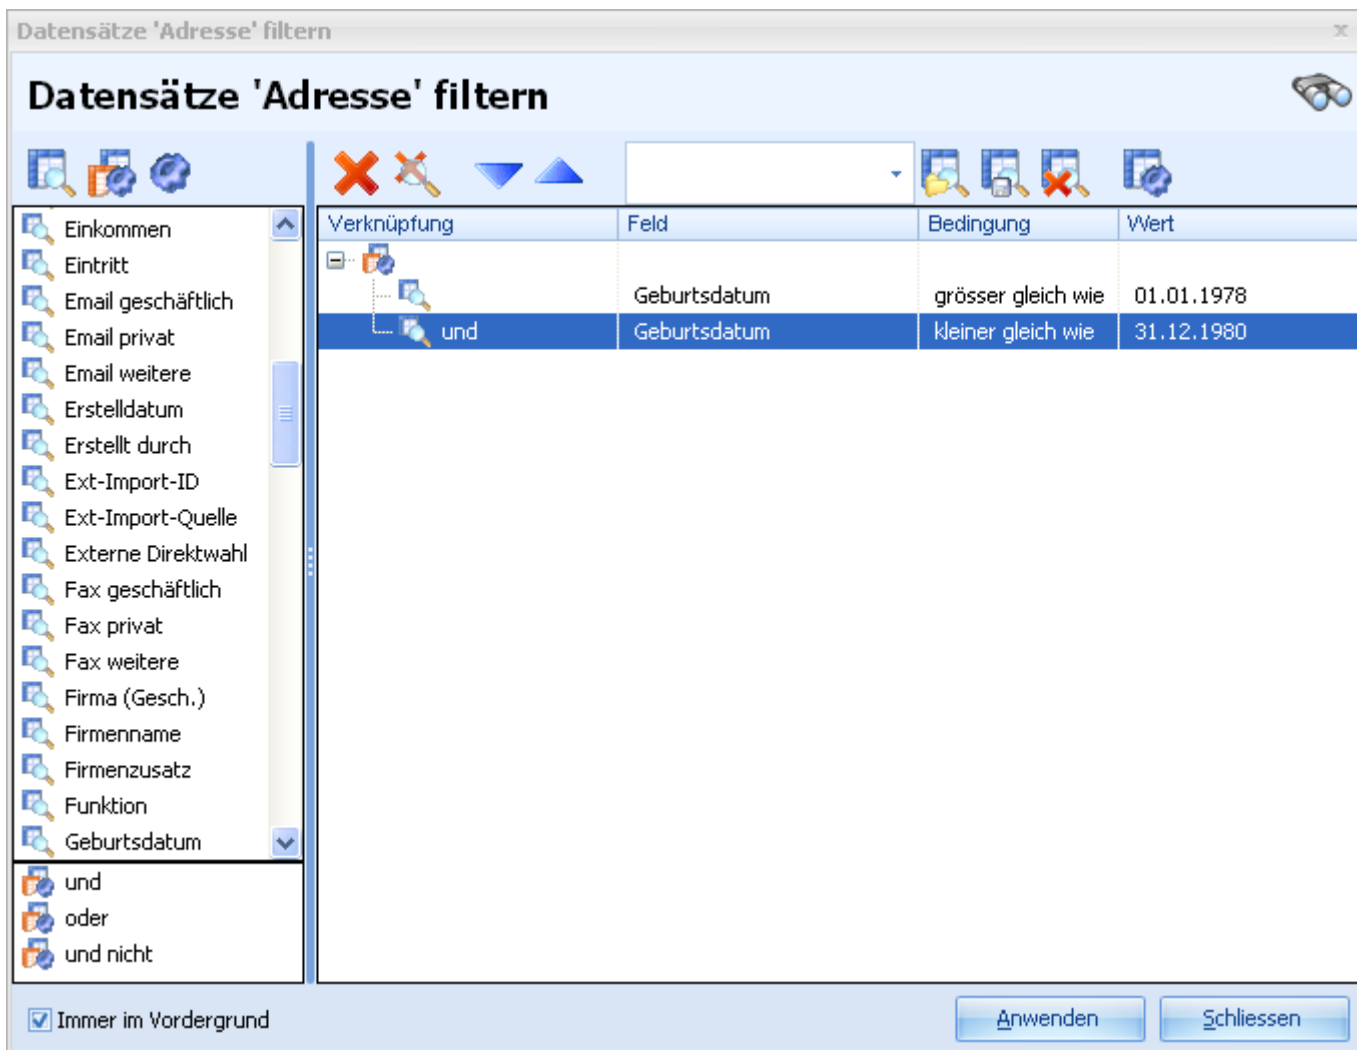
Datensätze 'Adresse' filtern

Datensätze 'Adresse' filtern

Einkommen
Eintritt
Email geschäftlich
Email privat
Email weitere
Erstelldatum
Erstellt durch
Ext-Import-ID
Ext-Import-Quelle
Externe Direktwahl
Fax geschäftlich
Fax privat
Fax weitere
Firma (Gesch.)
Firmenname
Firmenzusatz
Funktion
Geburtsdatum

und
oder
und nicht

| Verknüpfung | Feld | Bedingung | Wert |
|---|---|---|---|
| | Geburtsdatum | grösser gleich wie | 01.01.1978 |
| und | Geburtsdatum | kleiner gleich wie | 31.12.1980 |

Immer im Vordergrund

Anwenden
Schliessen